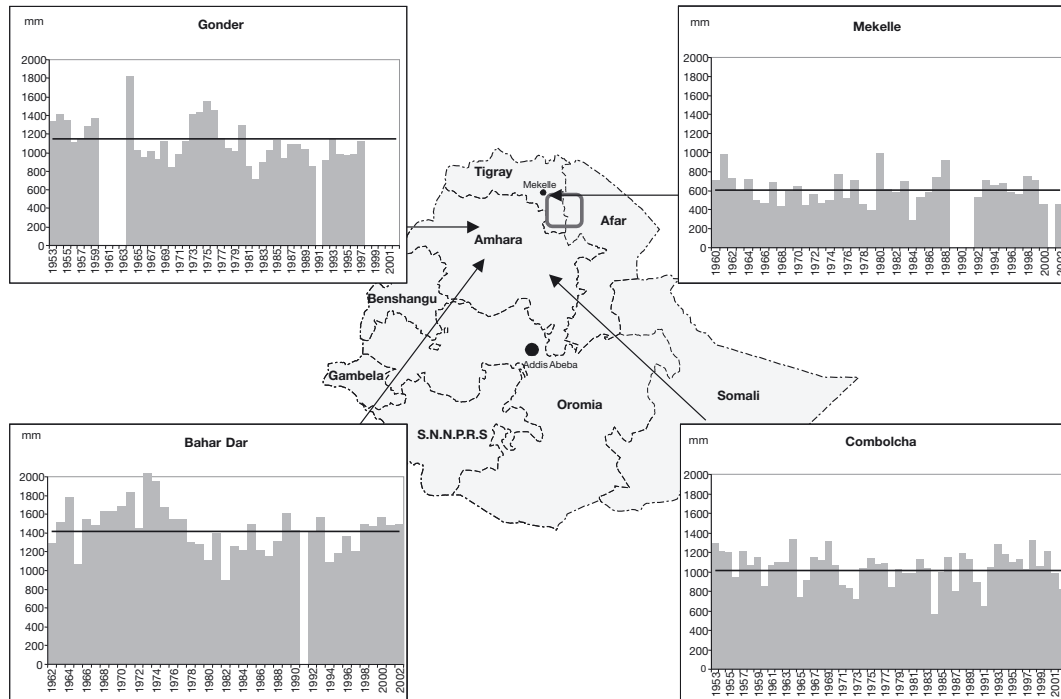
mm
Gonder
2000
1800
1600
1400
1200
1000
800
600
400
200
0
1953
1955
1957
1959
1961
1963
1965
1967
1969
1971
1973
1975
1977
1979
1981
1983
1985
1987
1989
1991
1993
1995
1997
1999
2001

mm
Mekelle
2000
1800
1600
1400
1200
1000
800
600
400
200
0
1960
1962
1964
1966
1968
1970
1972
1974
1976
1978
1980
1982
1984
1986
1988
1990
1992
1994
1996
1998
2000
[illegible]

Tigray
Mekelle
Afar
Amhara
Benshangu
Gambela
Addis Abeba
Oromia
Somali
S.N.N.P.R.S

mm
Bahar Dar
2000
1800
1600
1400
1200
1000
800
600
400
200
0
1962
1964
1966
1968
1970
1972
1974
1976
1978
1980
1982
1984
1986
1988
1990
1992
1994
1996
1998
2000
2002

mm
Combolcha
2000
1800
1600
1400
1200
1000
800
600
400
200
0
1953
1955
1957
1959
1961
1963
1965
1967
1969
1971
1973
1975
1977
1979
1981
1983
1985
1987
1989
1991
1993
1995
1997
1999
2001